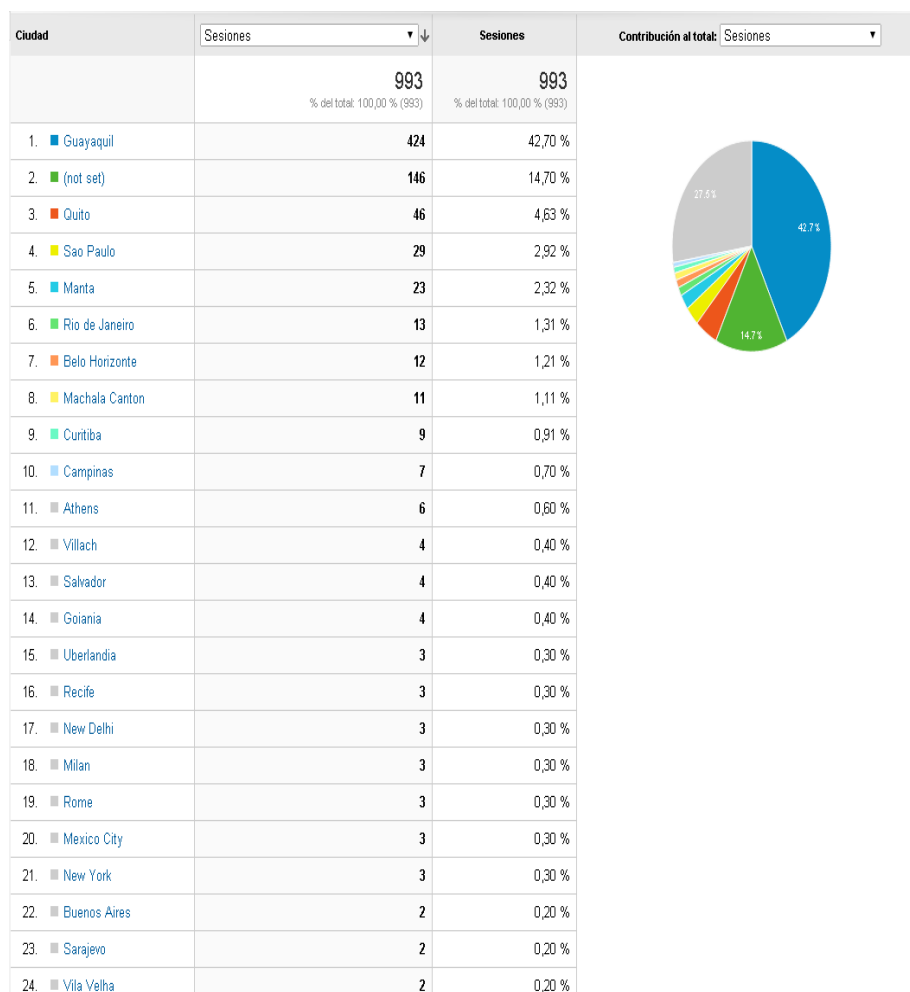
| Ciudad | Sesiones | Sesiones | Contribución al total: Sesiones |
|---|---|---|---|
| | 993 % del total: 100,00 % (993) | 993 % del total: 100,00 % (993) | |
| 1. Guayaquil | 424 | 42,70 % | |
| 2. (not set) | 146 | 14,70 % | |
| 3. Quito | 46 | 4,63 % | |
| 4. Sao Paulo | 29 | 2,92 % | |
| 5. Manta | 23 | 2,32 % | |
| 6. Rio de Janeiro | 13 | 1,31 % | |
| 7. Belo Horizonte | 12 | 1,21 % | |
| 8. Machala Canton | 11 | 1,11 % | |
| 9. Curitiba | 9 | 0,91 % | |
| 10. Campinas | 7 | 0,70 % | |
| 11. Athens | 6 | 0,60 % | |
| 12. Villach | 4 | 0,40 % | |
| 13. Salvador | 4 | 0,40 % | |
| 14. Goiania | 4 | 0,40 % | |
| 15. Uberlandia | 3 | 0,30 % | |
| 16. Recife | 3 | 0,30 % | |
| 17. New Delhi | 3 | 0,30 % | |
| 18. Milan | 3 | 0,30 % | |
| 19. Rome | 3 | 0,30 % | |
| 20. Mexico City | 3 | 0,30 % | |
| 21. New York | 3 | 0,30 % | |
| 22. Buenos Aires | 2 | 0,20 % | |
| 23. Sarajevo | 2 | 0,20 % | |
| 24. Vila Velha | 2 | 0,20 % | |

27.5 %
42.7 %
14.7 %